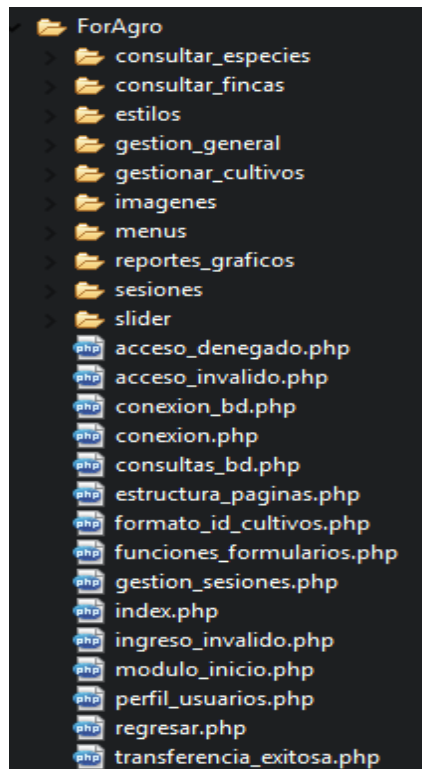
ForAgro
consultar_especies
consultar_fincas
estilos
gestion_general
gestionar_cultivos
imagenes
menus
reportes_graficos
sesiones
slider
acceso_denegado.php
acceso_invalido.php
conexion_bd.php
conexion.php
consultas_bd.php
estructura_paginas.php
formato_id_cultivos.php
funciones_formularios.php
gestion_sesiones.php
index.php
ingreso_invalido.php
modulo_inicio.php
perfil_usuarios.php
regresar.php
transferencia_exitosa.php